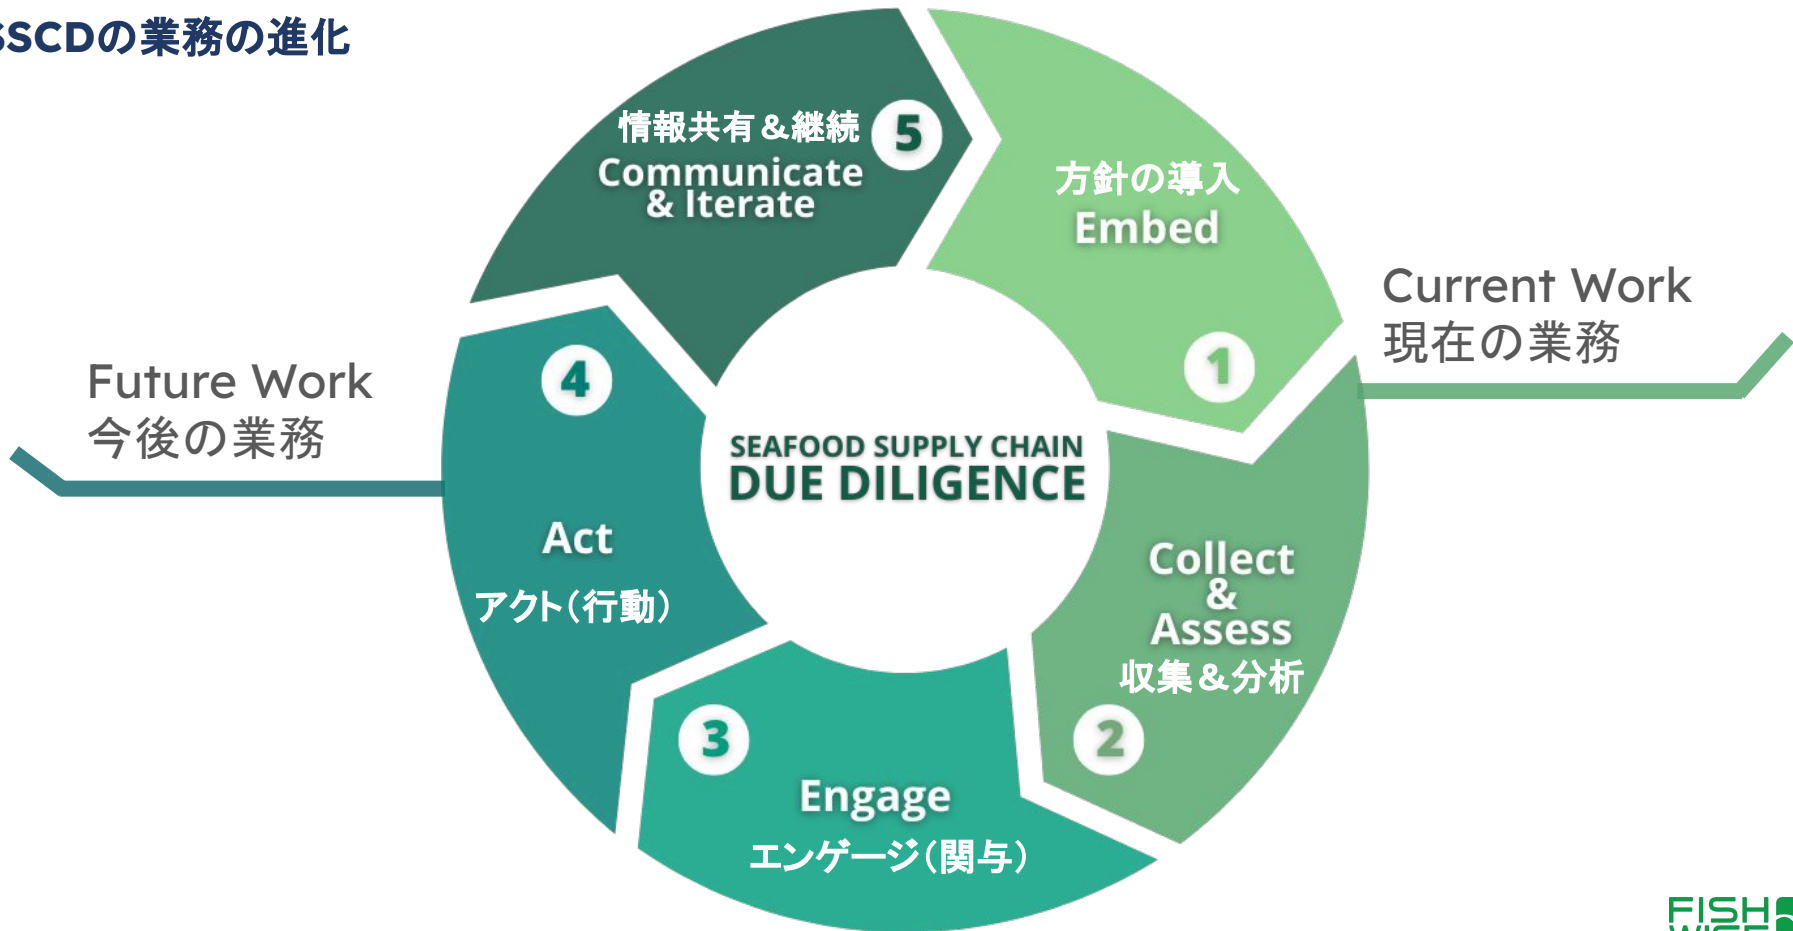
SSCDの業務の進化

情報共有＆継続
5
Communicate & Iterate

方針の導入
Embed
1

Current Work
現在の業務

Future Work
今後の業務

4
Act
アクト（行動）

SEAFOOD SUPPLY CHAIN
DUE DILIGENCE

Collect & Assess
収集＆分析
2

3
Engage
エンゲージ（関与）

FISH
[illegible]